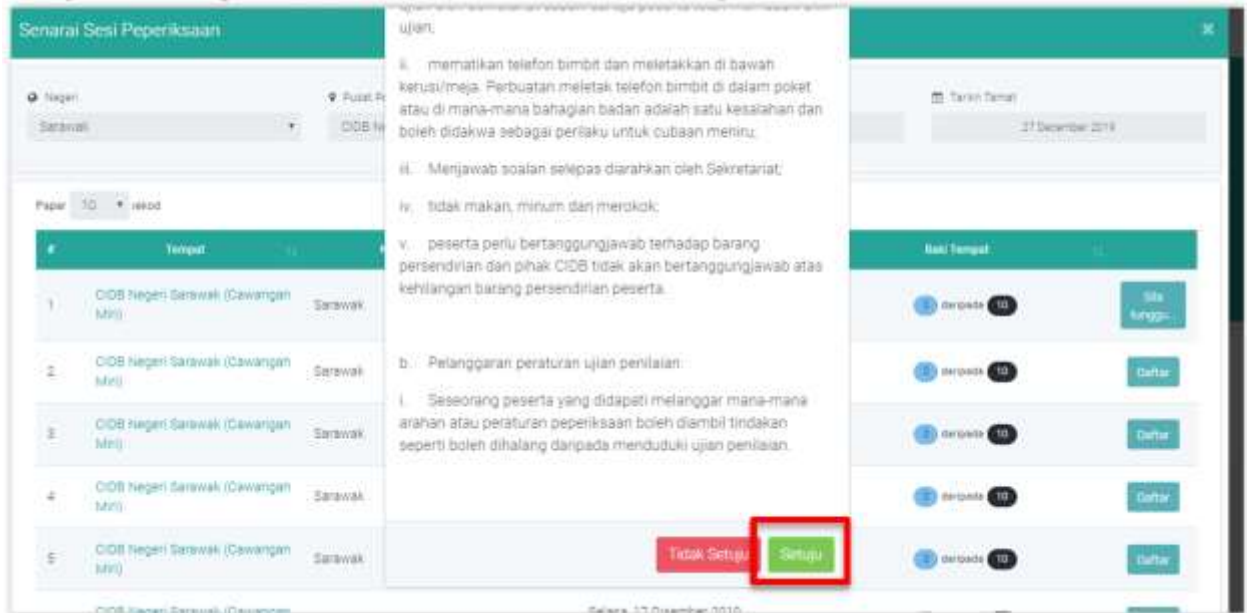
Senarai Sesi Peperiksaan

×

Negeri
Sarawak

Pusat P
CIDB N

Tarikh Tamat
27 Disember 2019

Papar 10 rekod

ujian;

ii. mematikan telefon bimbit dan meletakkan di bawah kerusi/meja. Perbuatan meletak telefon bimbit di dalam poket atau di mana-mana bahagian badan adalah satu kesalahan dan boleh didakwa sebagai perilaku untuk cubaan meniru;

iii. Menjawab soalan selepas diarahkan oleh Sekretariat;

iv. tidak makan, minum dan merokok;

v. peserta perlu bertanggungjawab terhadap barang persendirian dan pihak CIDB tidak akan bertanggungjawab atas kehilangan barang persendirian peserta.

b. Pelanggaran peraturan ujian penilaian

i. Seseorang peserta yang didapati melanggar mana-mana arahan atau peraturan peperiksaan boleh diambil tindakan seperti boleh dihalang daripada menduduki ujian penilaian.

Tidak Setuju Setuju

| # | Tempat | | Baki Tempat | |
|---|---|---|---|---|
| 1 | CIDB Negeri Sarawak (Cawangan Miri) | Sarawak | 0 daripada 10 | Sila tunggu... |
| 2 | CIDB Negeri Sarawak (Cawangan Miri) | Sarawak | 0 daripada 10 | Daftar |
| 3 | CIDB Negeri Sarawak (Cawangan Miri) | Sarawak | 0 daripada 10 | Daftar |
| 4 | CIDB Negeri Sarawak (Cawangan Miri) | Sarawak | 0 daripada 10 | Daftar |
| 5 | CIDB Negeri Sarawak (Cawangan Miri) | Sarawak | 0 daripada 10 | Daftar |

CIDB Negeri Sarawak (Cawangan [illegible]
Selasa, 17 Disember 2019